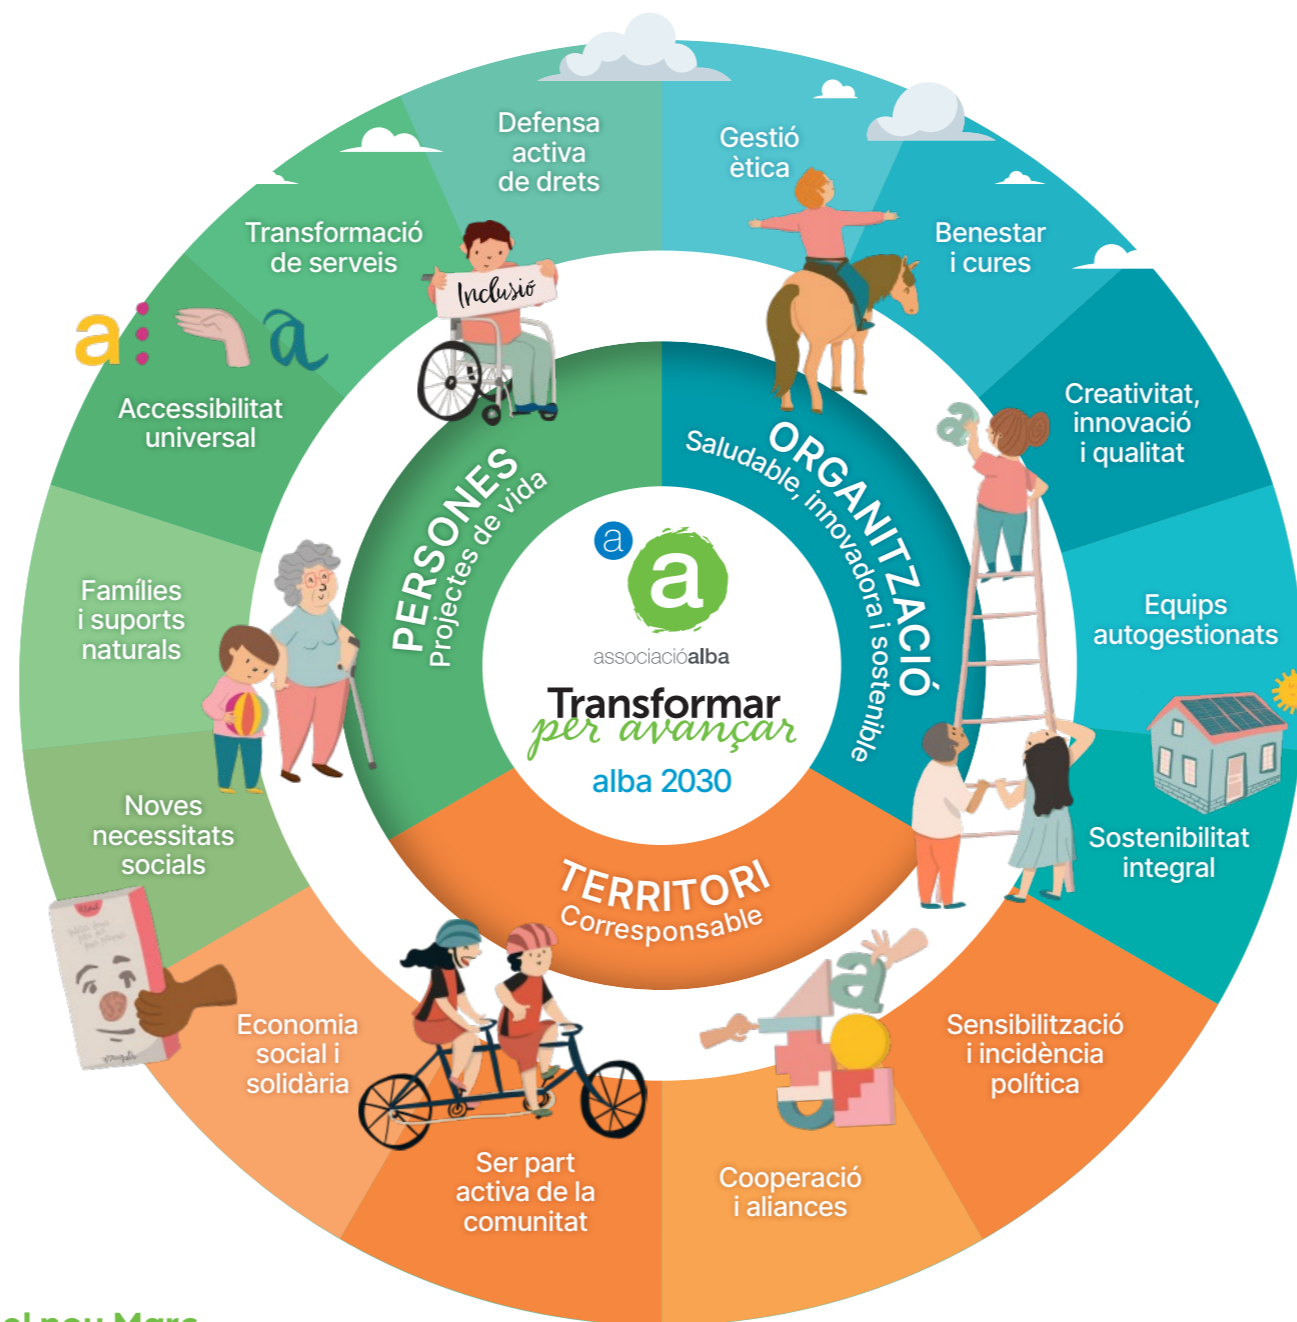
Defensa activa de drets

Gestió ètica

Benestar i cures

Transformació de serveis

Inclusió

a: a

Accessibilitat universal

Creativitat, innovació i qualitat

Equips autogestionats

Famílies i suports naturals

PERSONES
Projectes de vida

ORGANITZACIÓ
Saludable, innovadora i sostenible

associacióalba

Transformar
per avançar

alba 2030

Noves necessitats socials

Sostenibilitat integral

TERRITORI
Corresponsable

Economia social i solidària

Sensibilització i incidència política

Ser part activa de la comunitat

Cooperació i aliances

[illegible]